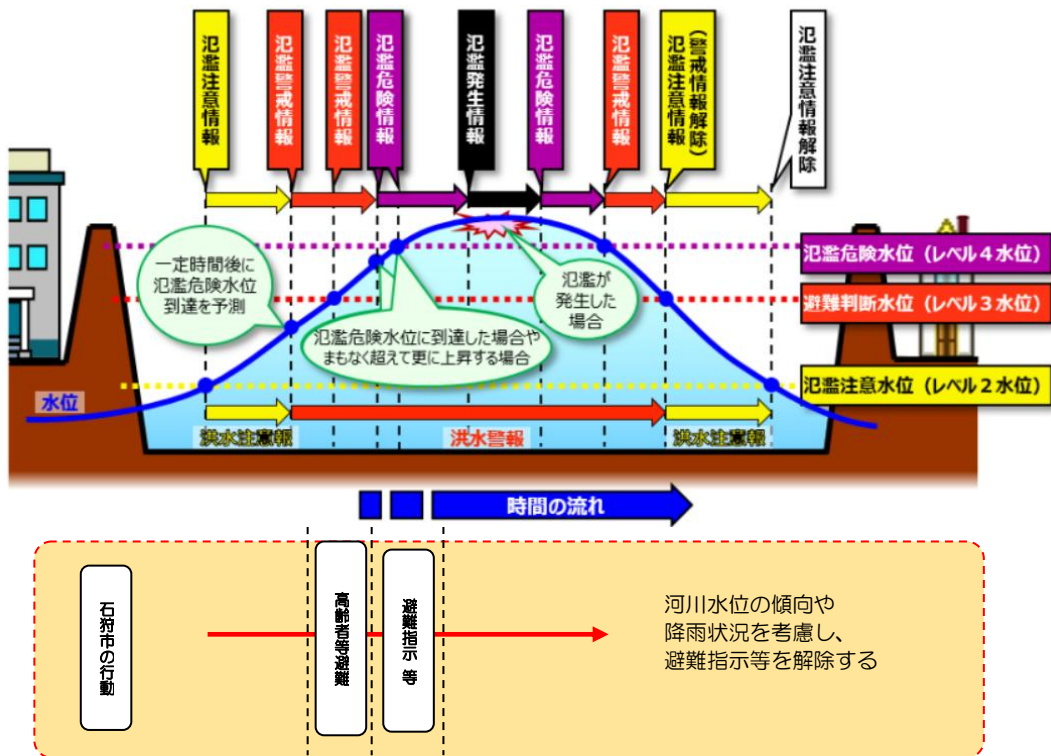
氾濫注意情報

氾濫警戒情報

氾濫警戒情報

氾濫危険情報

氾濫発生情報

氾濫危険情報

氾濫警戒情報

氾濫注意情報（警戒情報解除）

氾濫注意情報解除

一定時間後に氾濫危険水位到達を予測

氾濫が発生した場合

氾濫危険水位に到達した場合やまもなく超えて更に上昇する場合

氾濫危険水位（レベル４水位）

避難判断水位（レベル３水位）

氾濫注意水位（レベル２水位）

水位

洪水注意報

洪水警報

洪水注意報

時間の流れ

石狩市の行動

高齢者等避難

避難指示 等

河川水位の傾向や降雨状況を考慮し、避難指示等を解除する